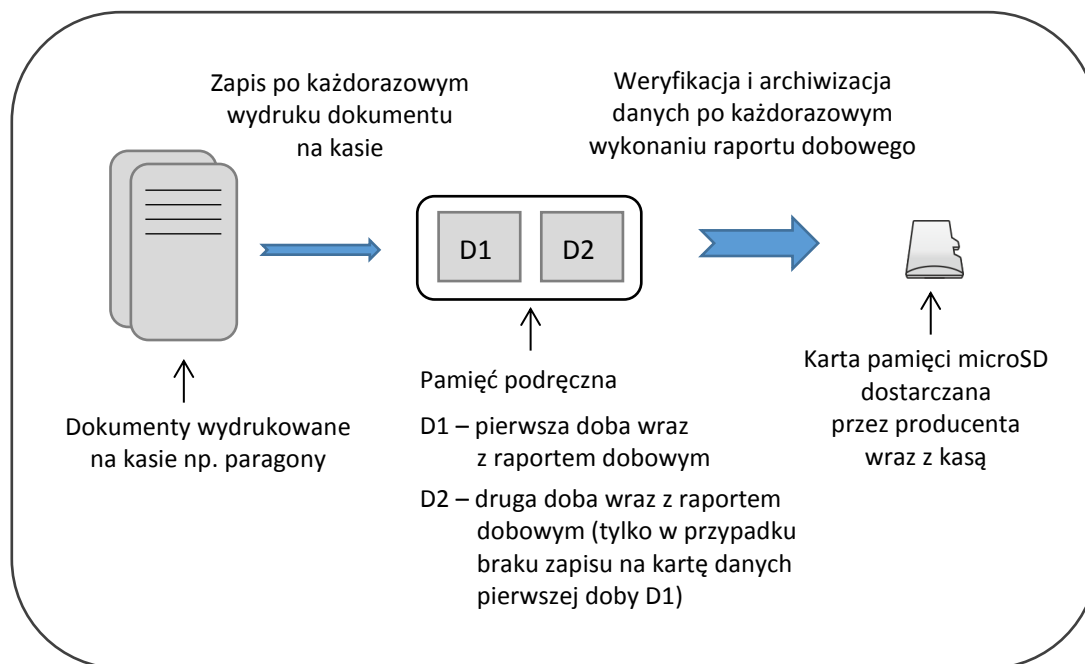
Zapis po każdorazowym wydruku dokumentu na kasie

Weryfikacja i archiwizacja danych po każdorazowym wykonaniu raportu dobowego

D1

D2

Dokumenty wydrukowane na kasie np. paragony

Pamięć podręczna

D1 – pierwsza doba wraz z raportem dobowym

D2 – druga doba wraz z raportem dobowym (tylko w przypadku braku zapisu na kartę danych pierwszej doby D1)

Karta pamięci microSD dostarczana przez producenta wraz z kasą